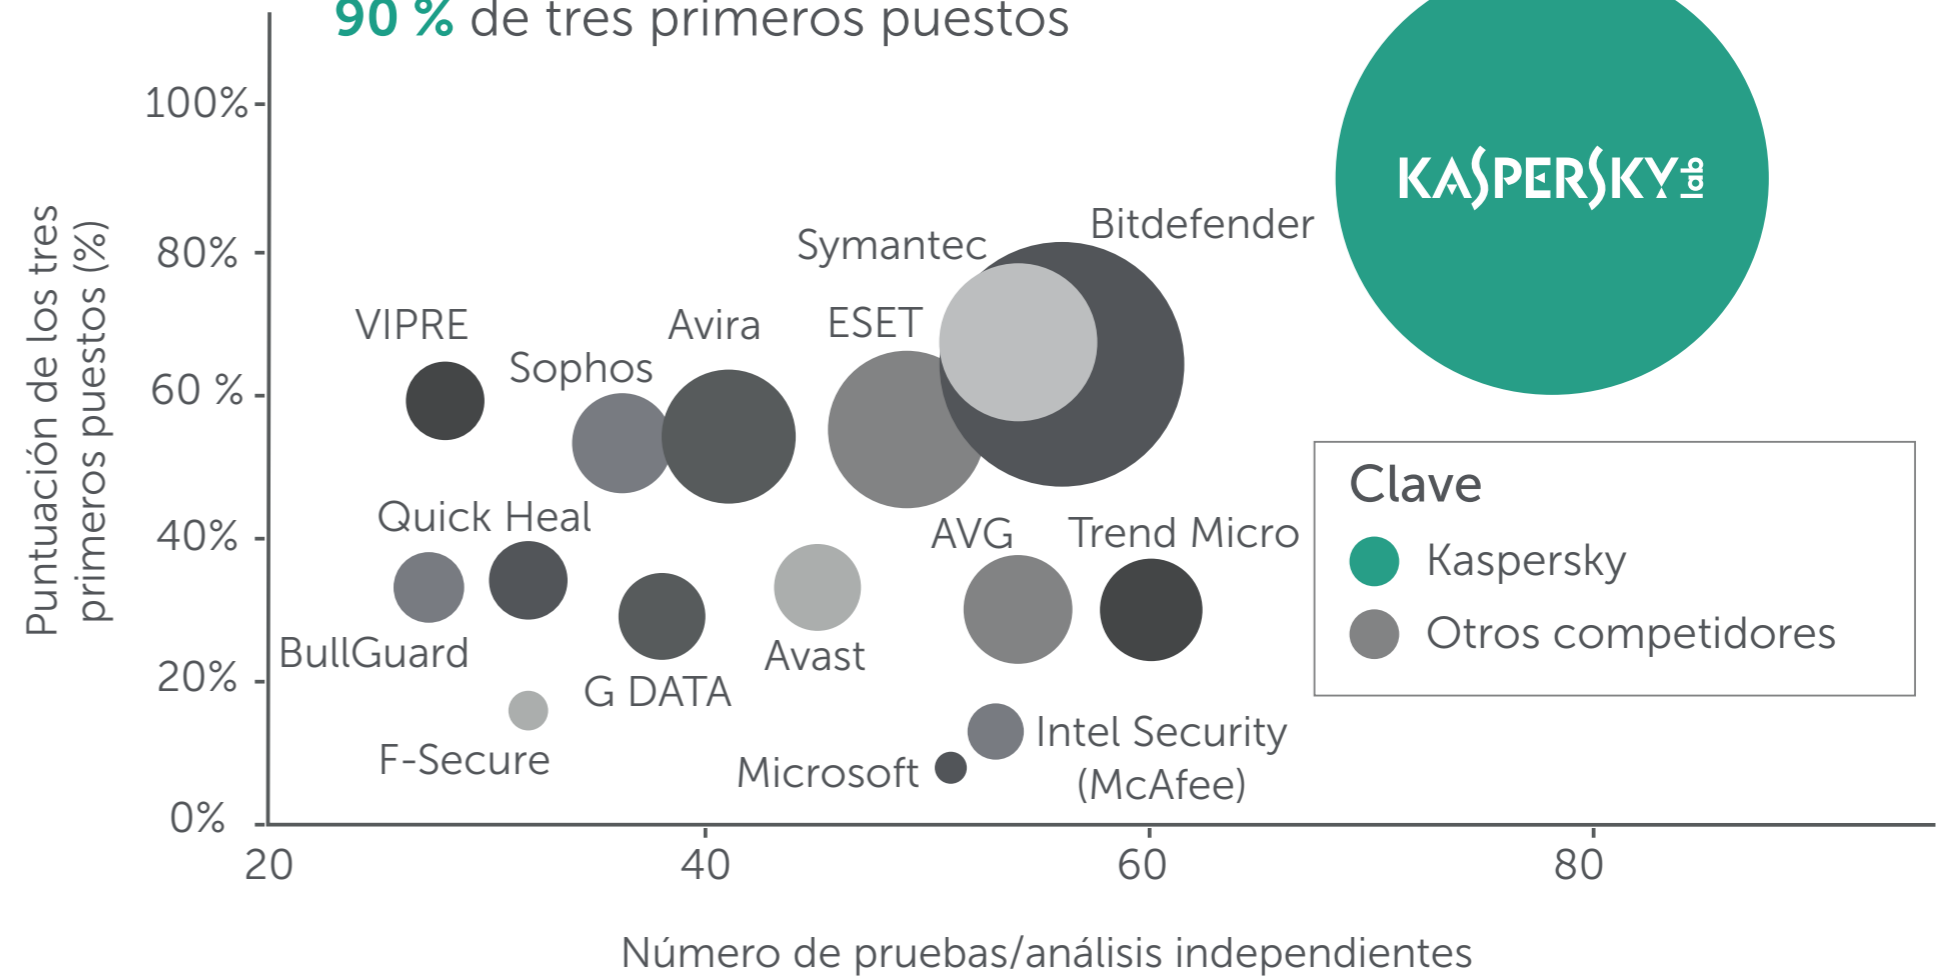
90 % de tres primeros puestos

Puntuación de los tres primeros puestos (%)

100%
80%
60 %
40%
20%
0%

KASPERSKY lab

Bitdefender
Symantec
VIPRE
Avira
ESET
Sophos
Quick Heal
AVG
Trend Micro
BullGuard
Avast
G DATA
F-Secure
Intel Security (McAfee)
Microsoft

Clave
Kaspersky
Otros competidores

20
40
60
80

Número de pruebas/análisis independientes